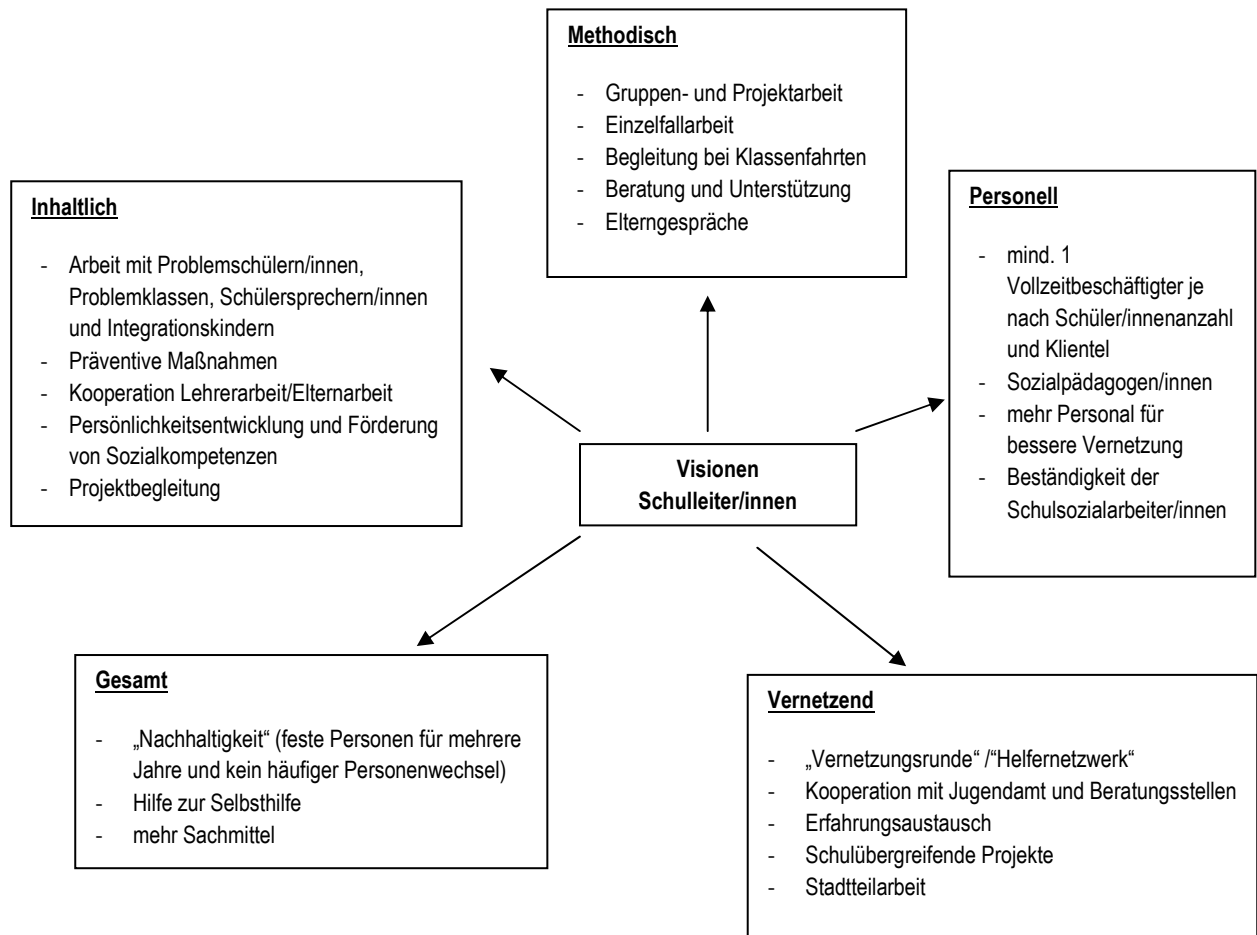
**Methodisch**

- Gruppen- und Projektarbeit
- Einzelfallarbeit
- Begleitung bei Klassenfahrten
- Beratung und Unterstützung
- Elterngespräche

**Inhaltlich**

- Arbeit mit Problemschülern/innen, Problemklassen, Schülersprechern/innen und Integrationskindern
- Präventive Maßnahmen
- Kooperation Lehrerarbeit/Elternarbeit
- Persönlichkeitsentwicklung und Förderung von Sozialkompetenzen
- Projektbegleitung

**Personell**

- mind. 1 Vollzeitbeschäftigter je nach Schüler/innenanzahl und Klientel
- Sozialpädagogen/innen
- mehr Personal für bessere Vernetzung
- Beständigkeit der Schulsozialarbeiter/innen

Visionen Schulleiter/innen

**Gesamt**

- „Nachhaltigkeit" (feste Personen für mehrere Jahre und kein häufiger Personenwechsel)
- Hilfe zur Selbsthilfe
- mehr Sachmittel

**Vernetzend**

- „Vernetzungsrunde" /"Helfernetzwerk"
- Kooperation mit Jugendamt und Beratungsstellen
- Erfahrungsaustausch
- Schulübergreifende Projekte
- Stadtteilarbeit